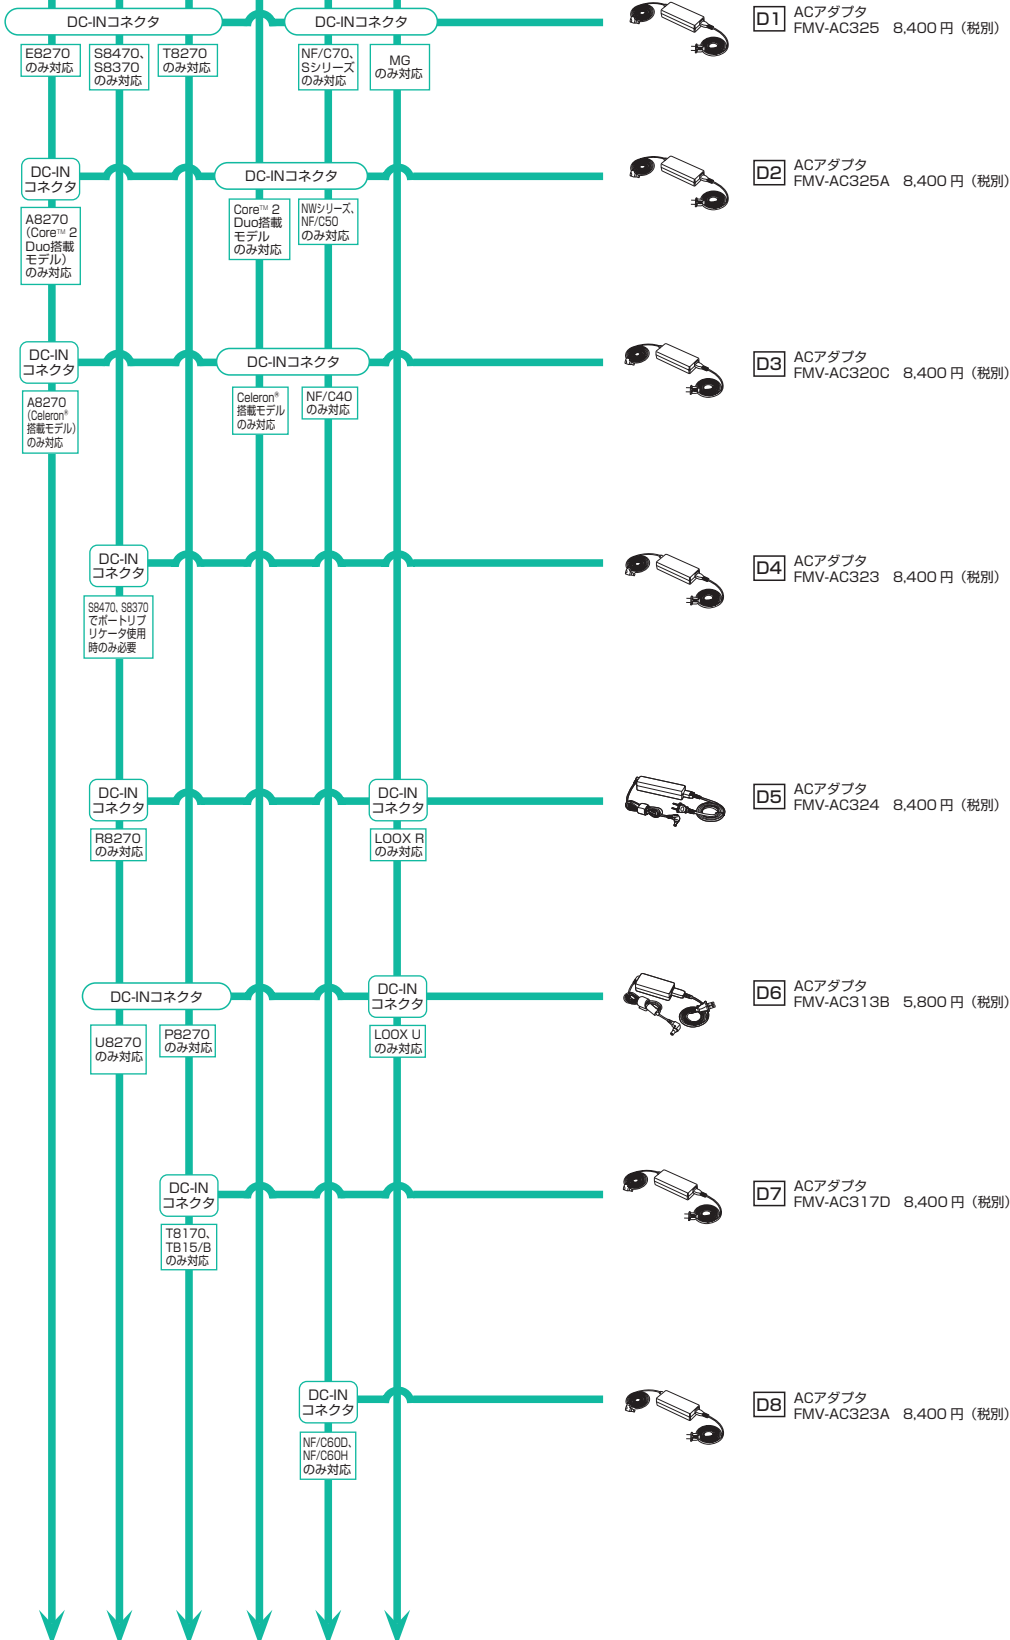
DC-INコネクタ
DC-INコネクタ
E8270のみ対応
S8470、S8370のみ対応
T8270のみ対応
NF/C70、Sシリーズのみ対応
MGのみ対応
D1 ACアダプタ FMV-AC325 8,400円（税別）

DC-INコネクタ
A8270（Core™ 2 Duo搭載モデル）のみ対応
DC-INコネクタ
Core™ 2 Duo搭載モデルのみ対応
NWシリーズ、NF/C50のみ対応
D2 ACアダプタ FMV-AC325A 8,400円（税別）

DC-INコネクタ
A8270（Celeron® 搭載モデル）のみ対応
DC-INコネクタ
Celeron® 搭載モデルのみ対応
NF/C40のみ対応
D3 ACアダプタ FMV-AC320C 8,400円（税別）

DC-INコネクタ
S8470、S8370でポートリプリケータ使用時のみ必要
D4 ACアダプタ FMV-AC323 8,400円（税別）

DC-INコネクタ
R8270のみ対応
DC-INコネクタ
LOOX Rのみ対応
D5 ACアダプタ FMV-AC324 8,400円（税別）

DC-INコネクタ
U8270のみ対応
P8270のみ対応
DC-INコネクタ
LOOX Uのみ対応
D6 ACアダプタ FMV-AC313B 5,800円（税別）

DC-INコネクタ
T8170、TB15/Bのみ対応
D7 ACアダプタ FMV-AC317D 8,400円（税別）

DC-INコネクタ
NF/C60D、NF/C60Hのみ対応
D8 ACアダプタ FMV-AC323A 8,400円（税別）